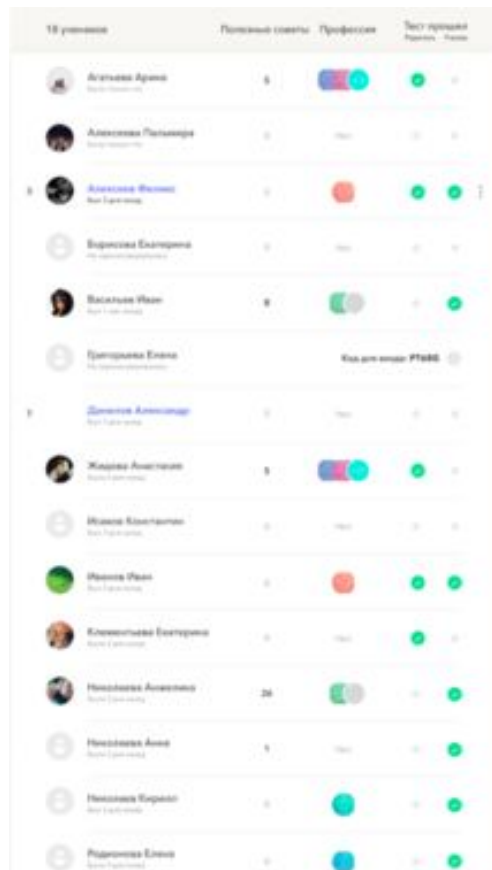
18 учеников | Полезные советы | Профессии | Тест прошел Родитель Ученик

Агапьева Арина | 5
Алексеева Пальмира | 0 | Нет
Алексеев Феликс | 0
Борисова Екатерина | 0 | Нет
Васильев Иван | 8
Григорьева Елена | Код для входа: PT48G
Данилов Александр | 0 | Нет
Жидова Анастасия | 5
Исаков Константин | 0 | Нет
Иванов Иван | 0
Клементьева Екатерина | 0 | Нет
Николаева Анжелика | 26
Николаева Анна | 1 | Нет
Николаев Кирилл | 0
Родионова Елена | 0